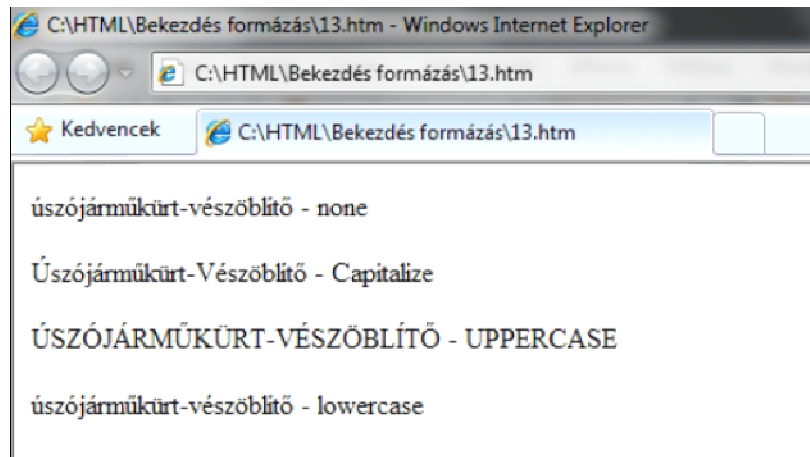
C:\HTML\Bekezdés formázás\13.htm - Windows Internet Explorer

C:\HTML\Bekezdés formázás\13.htm

Kedvencek

C:\HTML\Bekezdés formázás\13.htm

úszójárműkürt-vészöblítő - none

Úszójárműkürt-Vészöblítő - Capitalize

ÚSZÓJÁRMŰKÜRT-VÉSZÖBLÍTŐ - UPPERCASE

úszójárműkürt-vészöblítő - lowercase